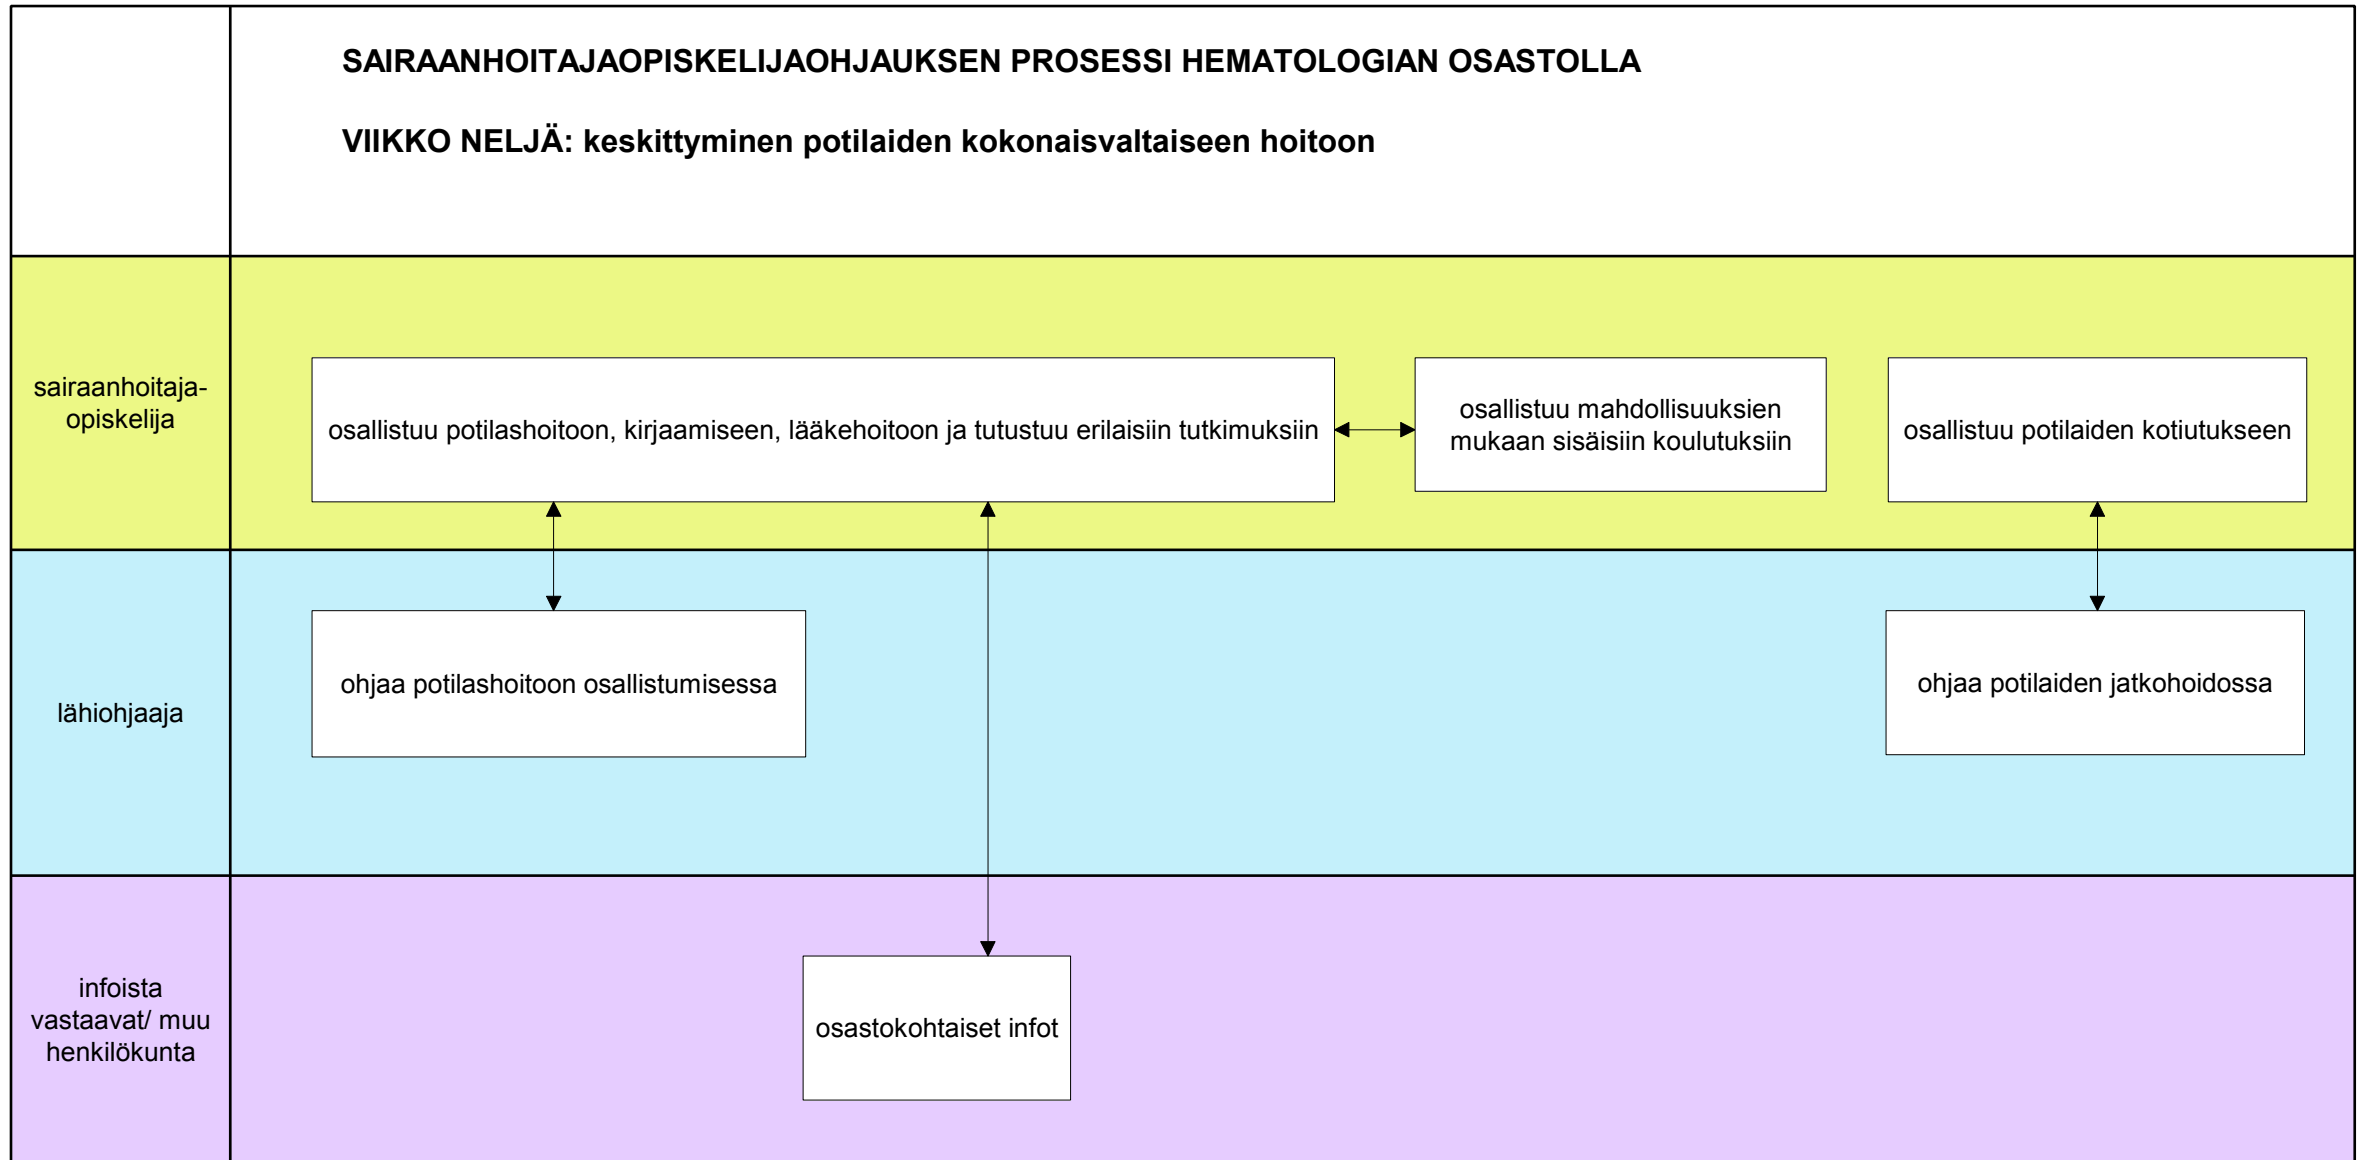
SAIRAANHOITAJAOPISKELIJAOHJAUKSEN PROSESSI HEMATOLOGIAN OSASTOLLA

VIIKKO NELJÄ: keskittyminen potilaiden kokonaisvaltaiseen hoitoon

sairaanhoitaja-opiskelija

osallistuu potilashoitoon, kirjaamiseen, lääkehoitoon ja tutustuu erilaisiin tutkimuksiin

osallistuu mahdollisuuksien mukaan sisäisiin koulutuksiin

osallistuu potilaiden kotiutukseen

lähiohjaaja

ohjaa potilashoitoon osallistumisessa

ohjaa potilaiden jatkohoidossa

infoista vastaavat/ muu henkilökunta

osastokohtaiset infot